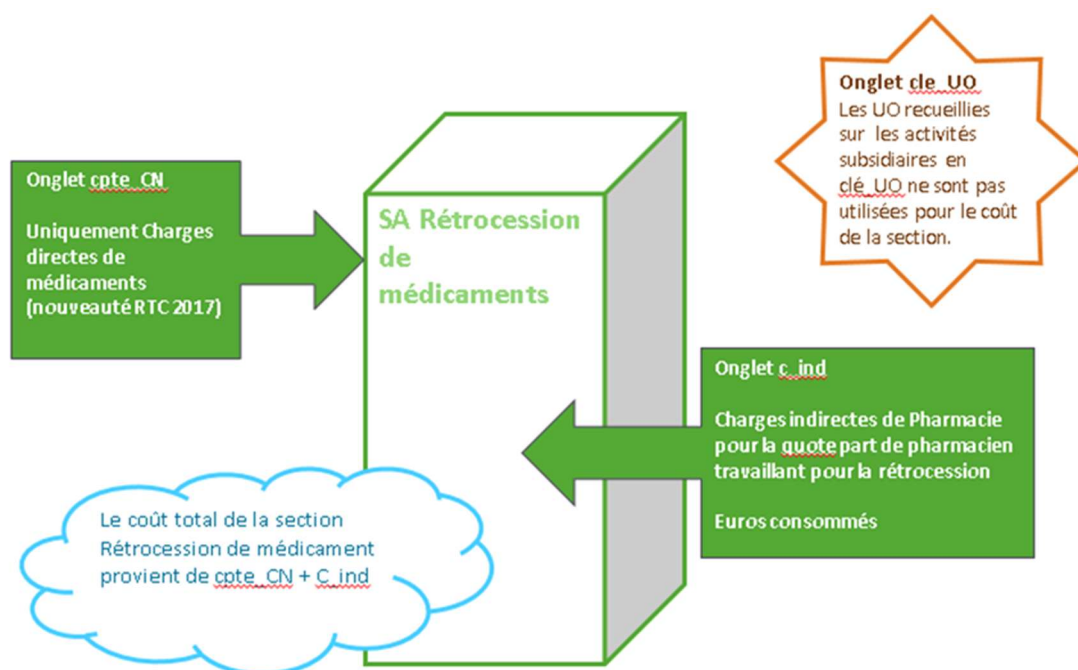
Onglet cle_UO
Les UO recueillies sur les activités subsidiaires en clé_UO ne sont pas utilisées pour le coût de la section.

Onglet cpte_CN

Uniquement Charges directes de médicaments (nouveauté RTC 2017)

SA Rétrocession de médicaments

Onglet c_ind

Charges indirectes de Pharmacie pour la quote part de pharmacien travaillant pour la rétrocession

Euros consommés

Le coût total de la section Rétrocession de médicament provient de cpte_CN + C_ind